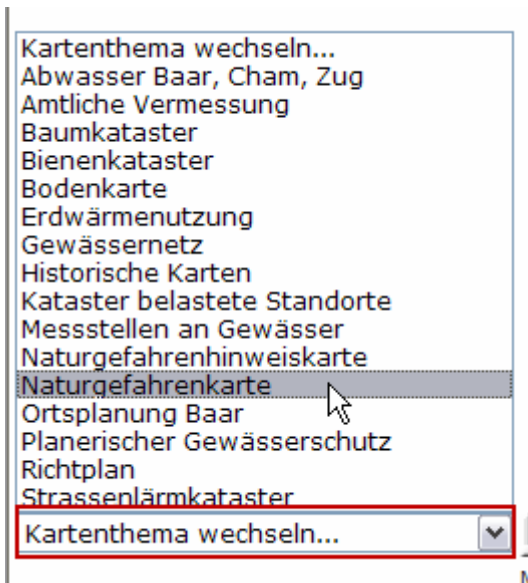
Kartenthema wechseln...
Abwasser Baar, Cham, Zug
Amtliche Vermessung
Baumkataster
Bienenkataster
Bodenkarte
Erdwärmenutzung
Gewässernetz
Historische Karten
Kataster belastete Standorte
Messstellen an Gewässer
Naturgefahrenhinweiskarte
Naturgefahrenkarte
Ortsplanung Baar
Planerischer Gewässerschutz
Richtplan
Strassenlärmkataster
Kartenthema wechseln...